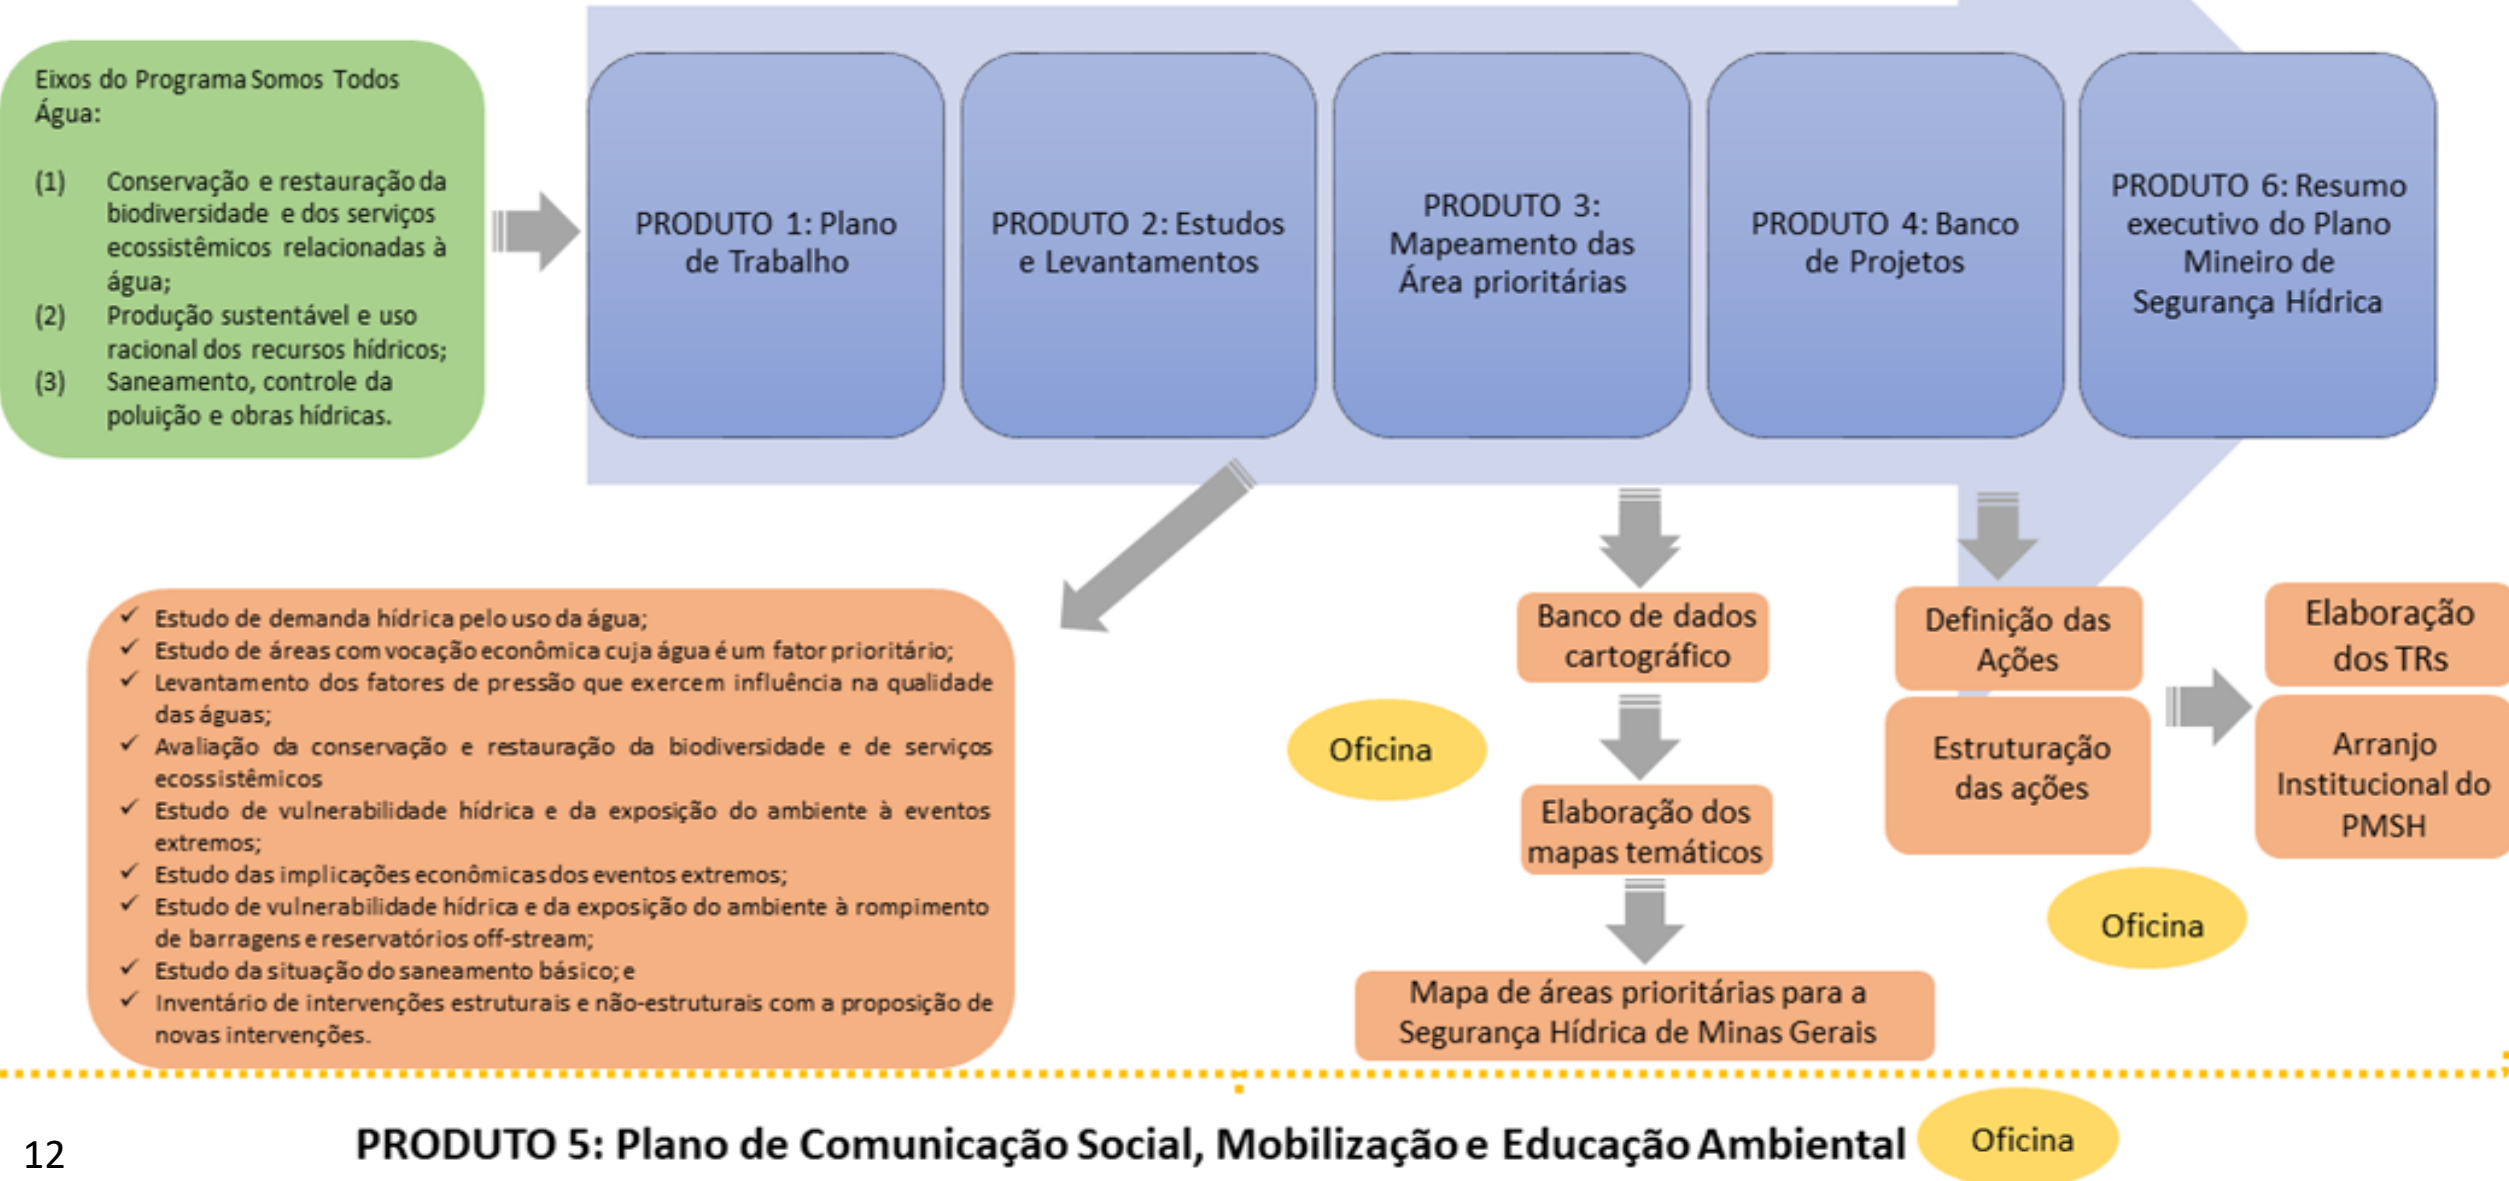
Eixos do Programa Somos Todos Água:

(1) Conservação e restauração da biodiversidade e dos serviços ecossistêmicos relacionadas à água;
(2) Produção sustentável e uso racional dos recursos hídricos;
(3) Saneamento, controle da poluição e obras hídricas.

PRODUTO 1: Plano de Trabalho

PRODUTO 2: Estudos e Levantamentos

PRODUTO 3: Mapeamento das Área prioritárias

PRODUTO 4: Banco de Projetos

PRODUTO 6: Resumo executivo do Plano Mineiro de Segurança Hídrica

✓ Estudo de demanda hídrica pelo uso da água;
✓ Estudo de áreas com vocação econômica cuja água é um fator prioritário;
✓ Levantamento dos fatores de pressão que exercem influência na qualidade das águas;
✓ Avaliação da conservação e restauração da biodiversidade e de serviços ecossistêmicos
✓ Estudo de vulnerabilidade hídrica e da exposição do ambiente à eventos extremos;
✓ Estudo das implicações econômicas dos eventos extremos;
✓ Estudo de vulnerabilidade hídrica e da exposição do ambiente à rompimento de barragens e reservatórios off-stream;
✓ Estudo da situação do saneamento básico; e
✓ Inventário de intervenções estruturais e não-estruturais com a proposição de novas intervenções.

Banco de dados cartográfico

Oficina

Elaboração dos mapas temáticos

Mapa de áreas prioritárias para a Segurança Hídrica de Minas Gerais

Definição das Ações

Estruturação das ações

Oficina

Elaboração dos TRs

Arranjo Institucional do PMSH

12

PRODUTO 5: Plano de Comunicação Social, Mobilização e Educação Ambiental

Oficina